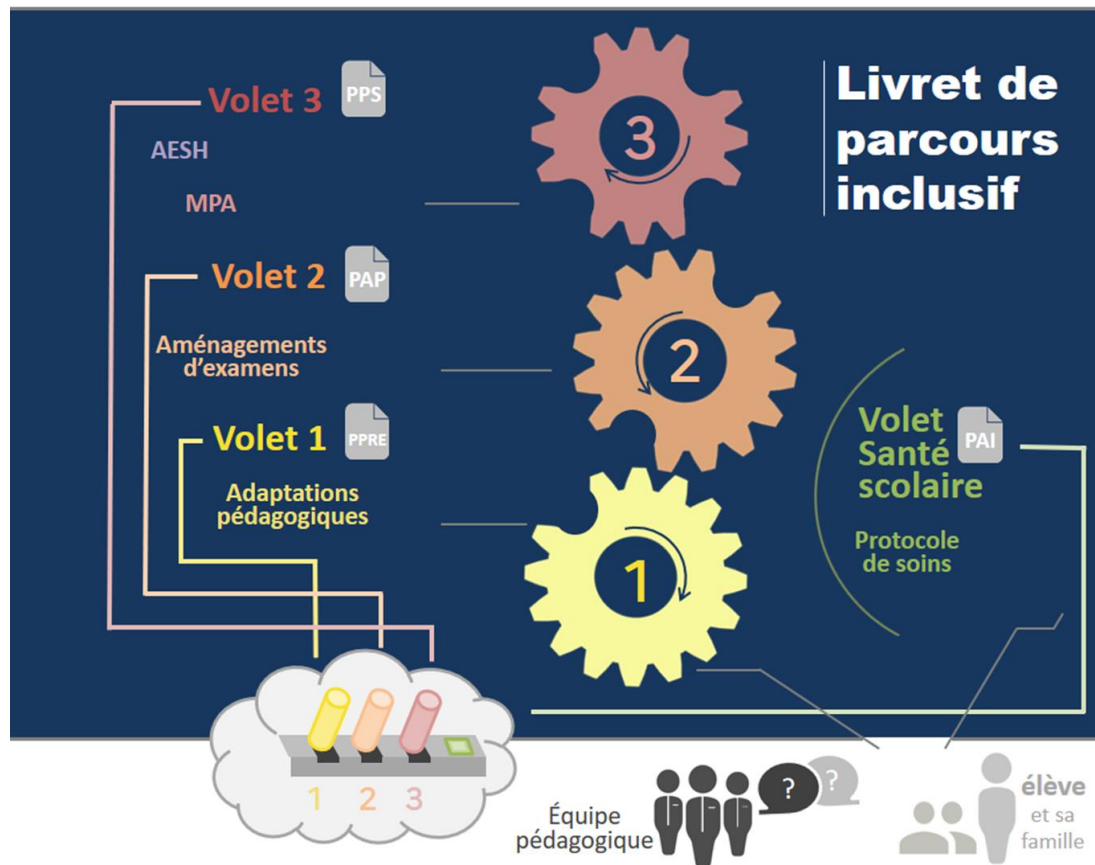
Livret de parcours inclusif

Volet 3 PPS

AESH

MPA

3

Volet 2 PAP

Aménagements d'examens

2

Volet 1 PPRE

Adaptations pédagogiques

1

Volet Santé scolaire PAI

Protocole de soins

1 2 3

Équipe pédagogique

?

?

élève et sa famille